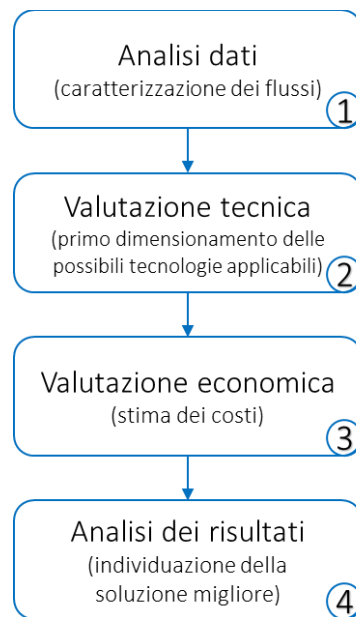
Analisi dati
(caratterizzazione dei flussi)
1

Valutazione tecnica
(primo dimensionamento delle possibili tecnologie applicabili)
2

Valutazione economica
(stima dei costi)
3

Analisi dei risultati
(individuazione della soluzione migliore)
4